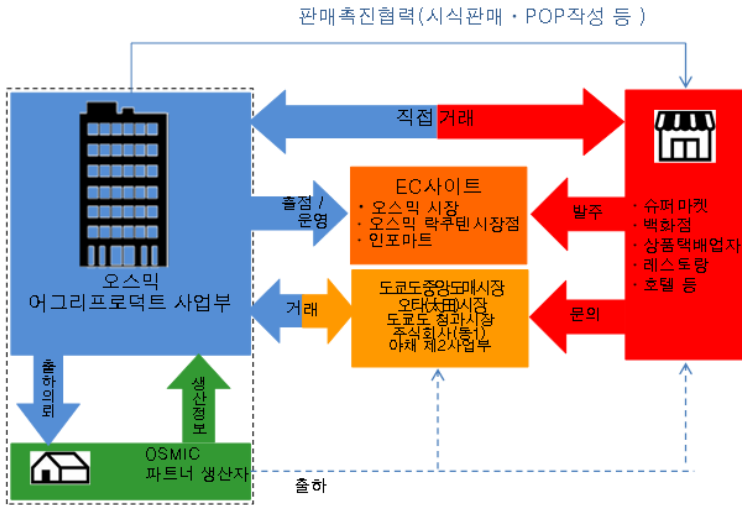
판매촉진협력(시식판매 · POP작성 등 )

직접 거래

오스믹
어그리프로덕트 사업부

출점 / 운영

EC사이트
· 오스믹 시장
· 오스믹 락주텐시장점
· 인포마트

발주

· 슈퍼마켓
· 백화점
· 상품택배업자
· 레스토랑
· 호텔 등

거래

도쿄도중앙도매시장
오타(大田)시장
도쿄도 청과시장
주식회사(동1)
야채 제2사업부

문의

출하의뢰

생산정보

OSMIC
파트너 생산자

출하